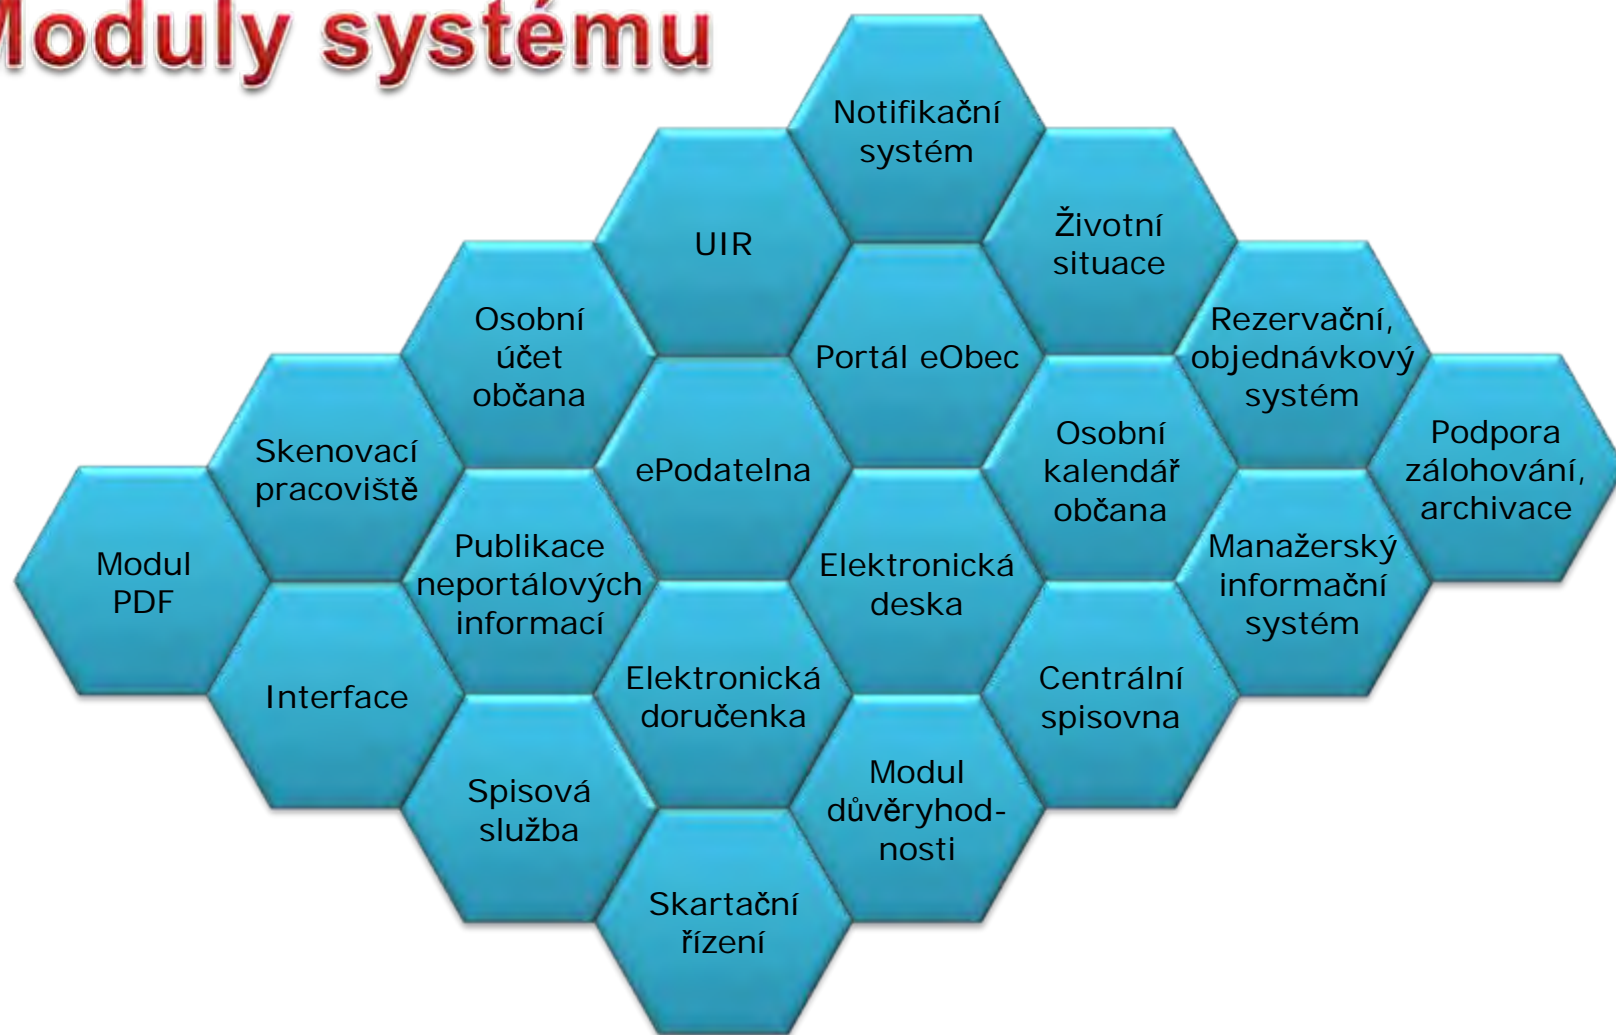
oduly systému

Notifikační systém

UIR

Životní situace

Osobní účet občana

Portál eObec

Rezervační, objednávkový systém

Skenovací pracoviště

ePodatelna

Osobní kalendář občana

Podpora zálohování, archivace

Modul PDF

Publikace neportálových informací

Elektronická deska

Manažerský informační systém

Interface

Elektronická doručenka

Centrální spisovna

Spisová služba

Modul důvěryhodnosti

Skartační řízení